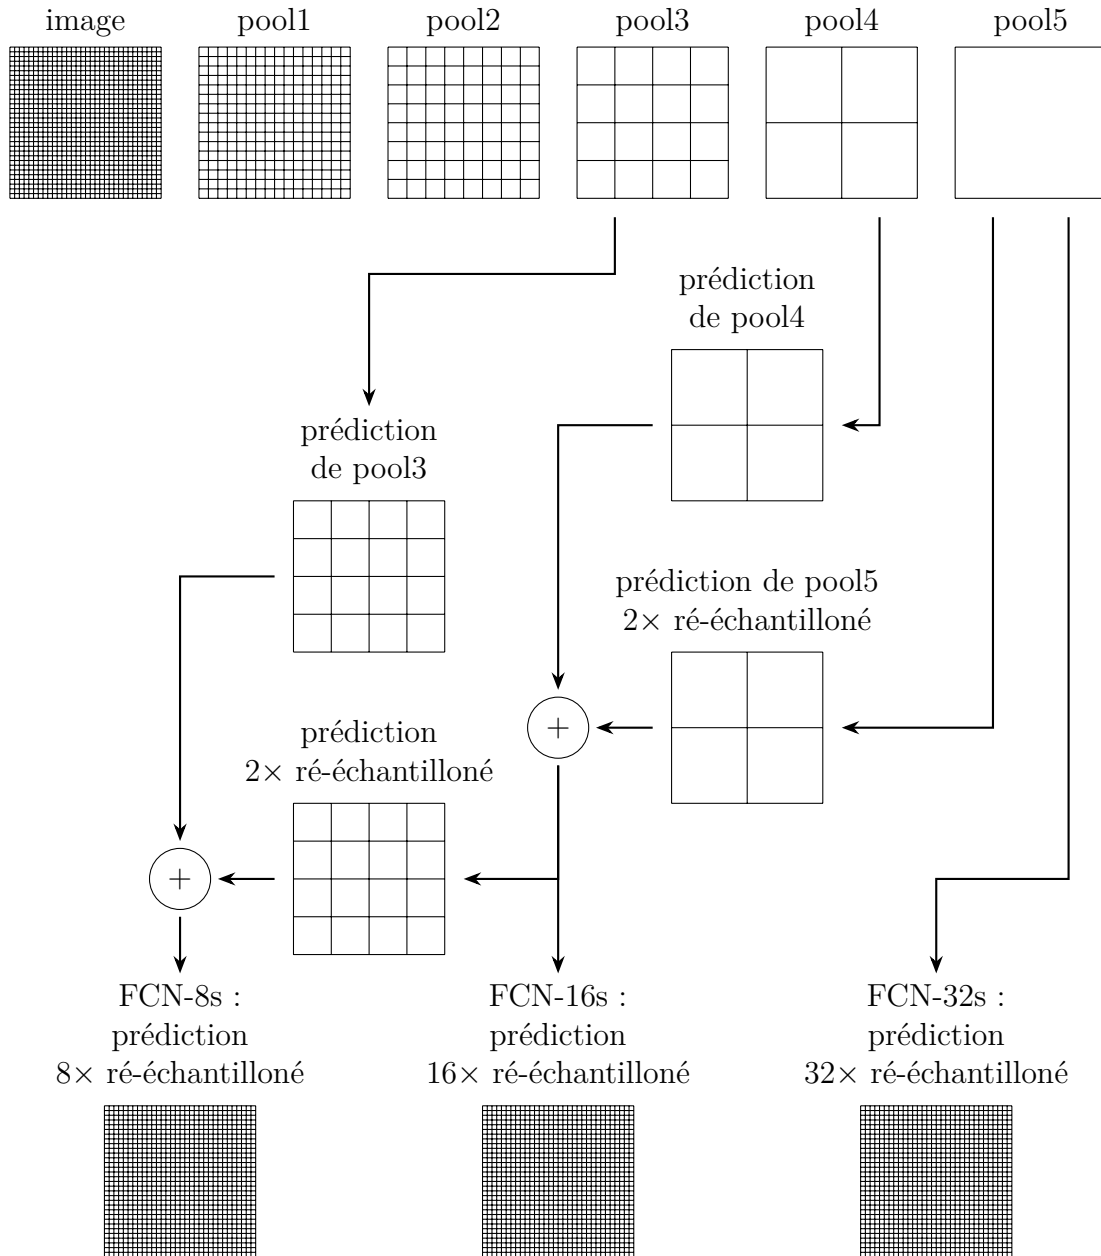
image pool1 pool2 pool3 pool4 pool5

prédiction de pool4

prédiction de pool3

prédiction de pool5 $2\times$ ré-échantilloné

+

prédiction $2\times$ ré-échantilloné

+

FCN-8s : prédiction $8\times$ ré-échantilloné

FCN-16s : prédiction $16\times$ ré-échantilloné

FCN-32s : prédiction $32\times$ ré-échantilloné